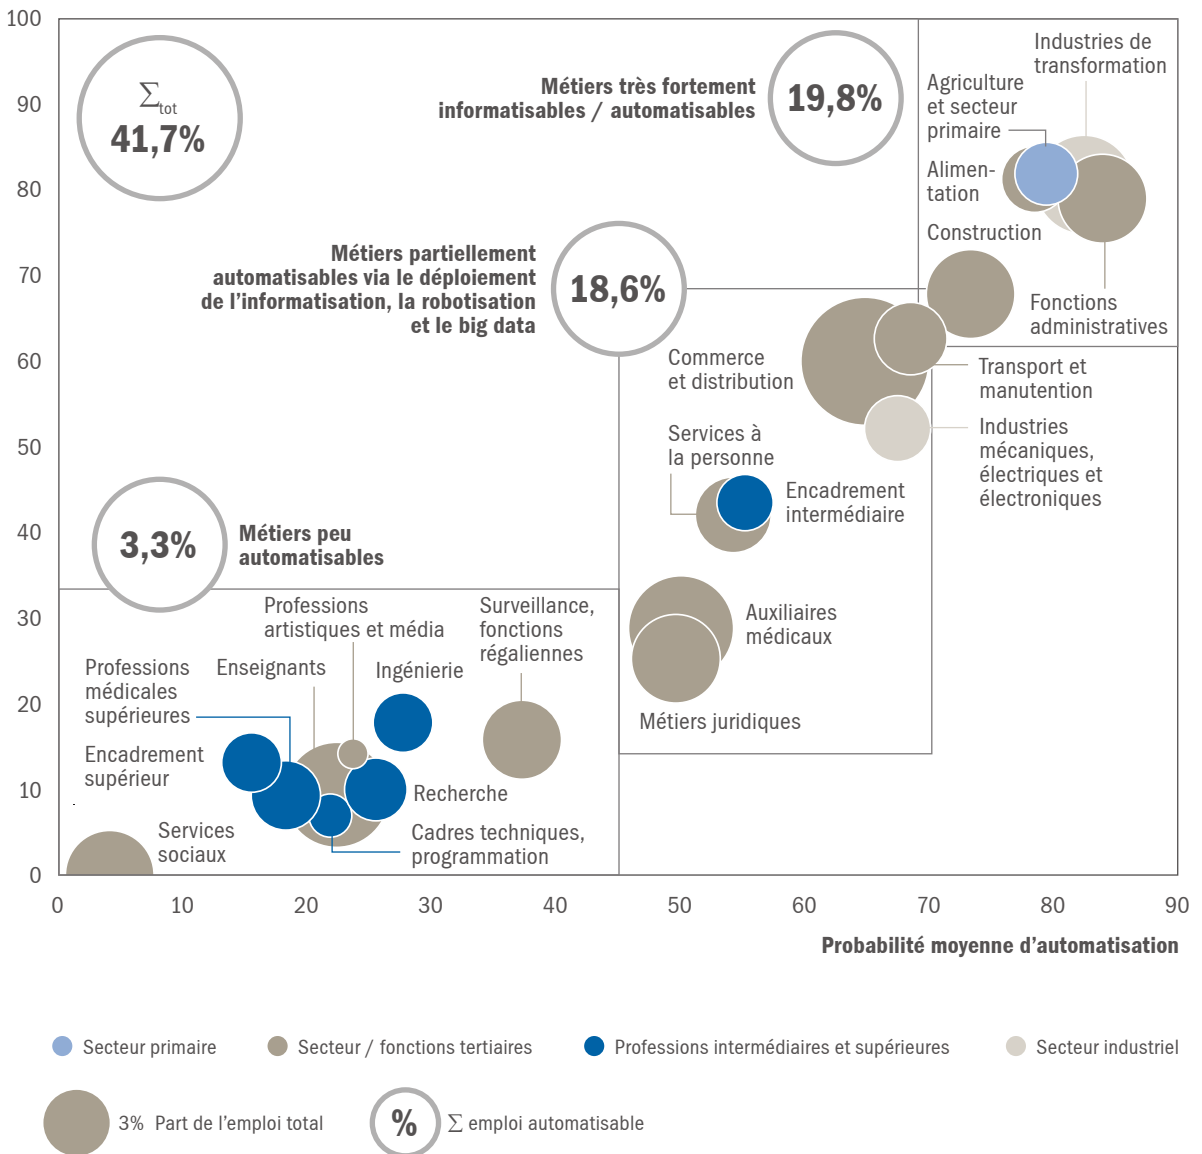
100
90
80
70
60
50
40
30
20
10
0

$\Sigma_{tot}$
41,7%

Métiers très fortement informatisables / automatisables

19,8%

Industries de transformation

Agriculture et secteur primaire

Alimentation

Construction

Fonctions administratives

Métiers partiellement automatisables via le déploiement de l'informatisation, la robotisation et le big data

18,6%

Commerce et distribution

Transport et manutention

Industries mécaniques, électriques et électroniques

Services à la personne

Encadrement intermédiaire

3,3%

Métiers peu automatisables

Auxiliaires médicaux

Métiers juridiques

Professions artistiques et média

Surveillance, fonctions régaliennes

Professions médicales supérieures

Enseignants

Ingénierie

Encadrement supérieur

Recherche

Services sociaux

Cadres techniques, programmation

0 10 20 30 40 50 60 70 80 90

Probabilité moyenne d'automatisation

Secteur primaire
Secteur / fonctions tertiaires
Professions intermédiaires et supérieures
Secteur industriel

3% Part de l'emploi total
%
$\Sigma$ emploi automatisable